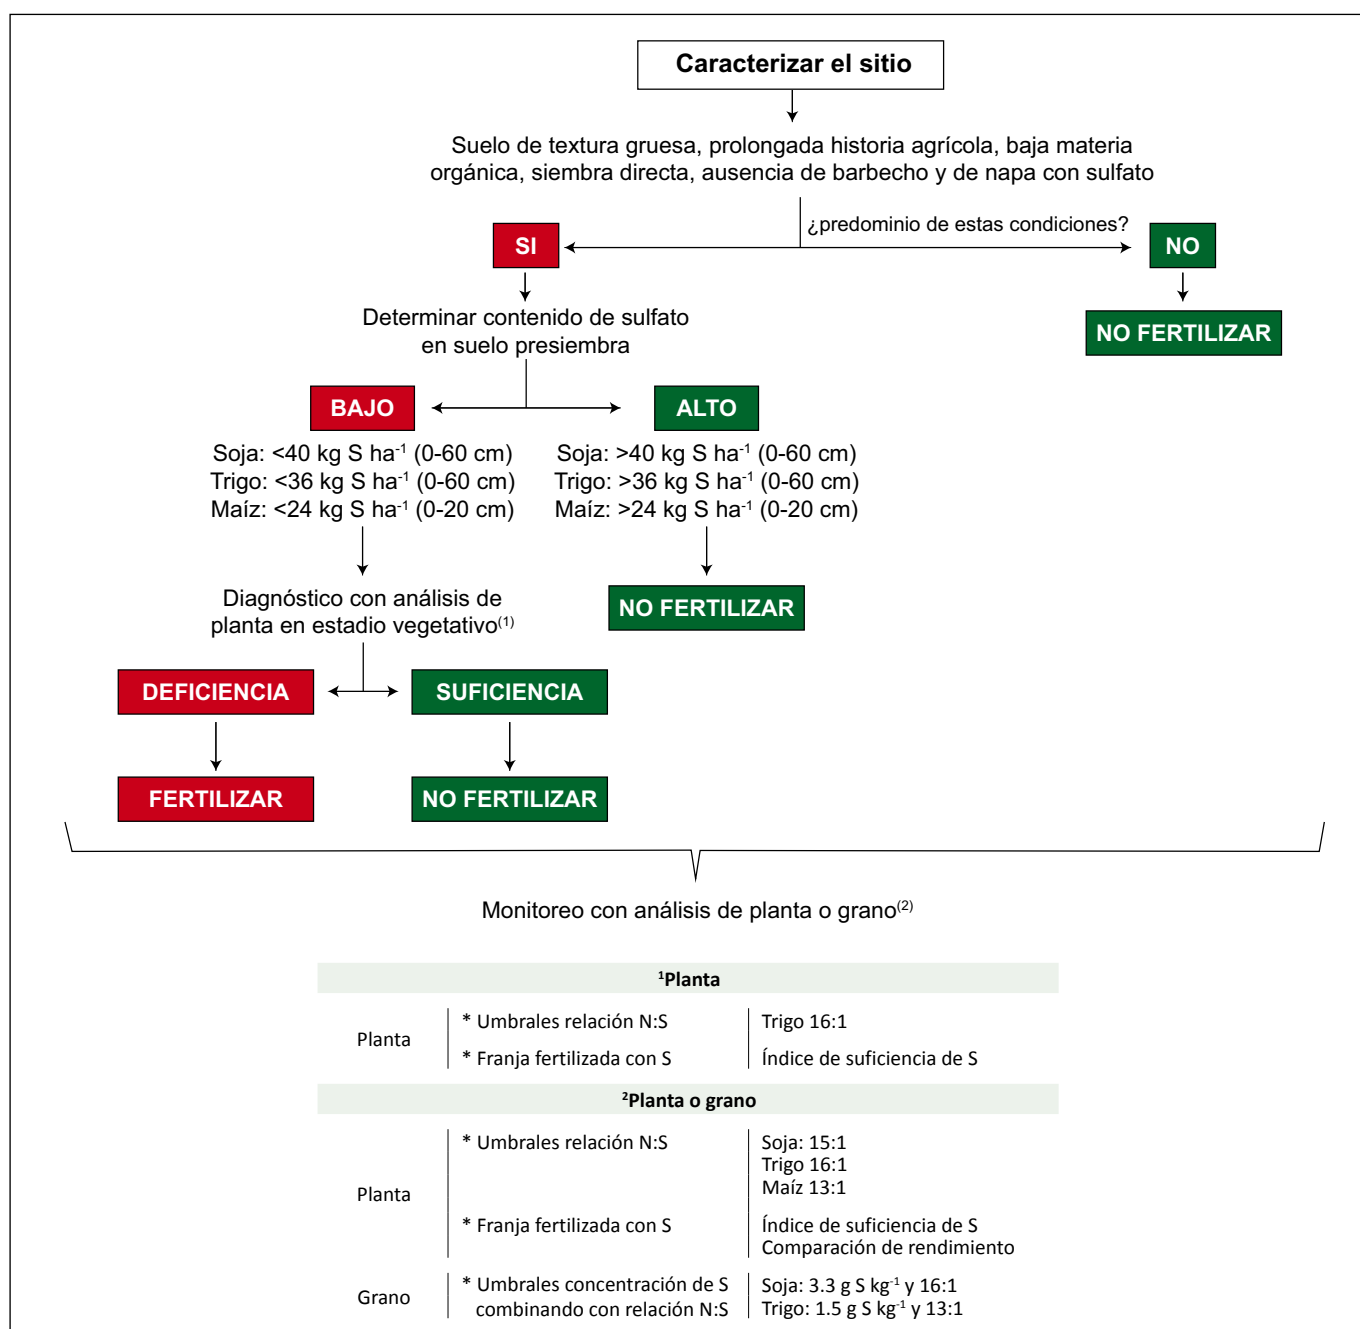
Caracterizar el sitio

Suelo de textura gruesa, prolongada historia agrícola, baja materia orgánica, siembra directa, ausencia de barbecho y de napa con sulfato

¿predominio de estas condiciones?

SI

NO

NO FERTILIZAR

Determinar contenido de sulfato en suelo presiembra

BAJO

ALTO

Soja: <40 kg S ha$^{-1}$ (0-60 cm)
Trigo: <36 kg S ha$^{-1}$ (0-60 cm)
Maíz: <24 kg S ha$^{-1}$ (0-20 cm)

Soja: >40 kg S ha$^{-1}$ (0-60 cm)
Trigo: >36 kg S ha$^{-1}$ (0-60 cm)
Maíz: >24 kg S ha$^{-1}$ (0-20 cm)

NO FERTILIZAR

Diagnóstico con análisis de planta en estadio vegetativo$^{(1)}$

DEFICIENCIA

SUFICIENCIA

FERTILIZAR

NO FERTILIZAR

Monitoreo con análisis de planta o grano$^{(2)}$

| $^1$Planta | | |
|---|---|---|
| Planta | * Umbrales relación N:S | Trigo 16:1 |
| | * Franja fertilizada con S | Índice de suficiencia de S |
| $^2$Planta o grano | | |
| Planta | * Umbrales relación N:S | Soja: 15:1<br>Trigo 16:1<br>Maíz 13:1 |
| | * Franja fertilizada con S | Índice de suficiencia de S<br>Comparación de rendimiento |
| Grano | * Umbrales concentración de S combinando con relación N:S | Soja: 3.3 g S kg$^{-1}$ y 16:1<br>Trigo: 1.5 g S kg$^{-1}$ y 13:1 |